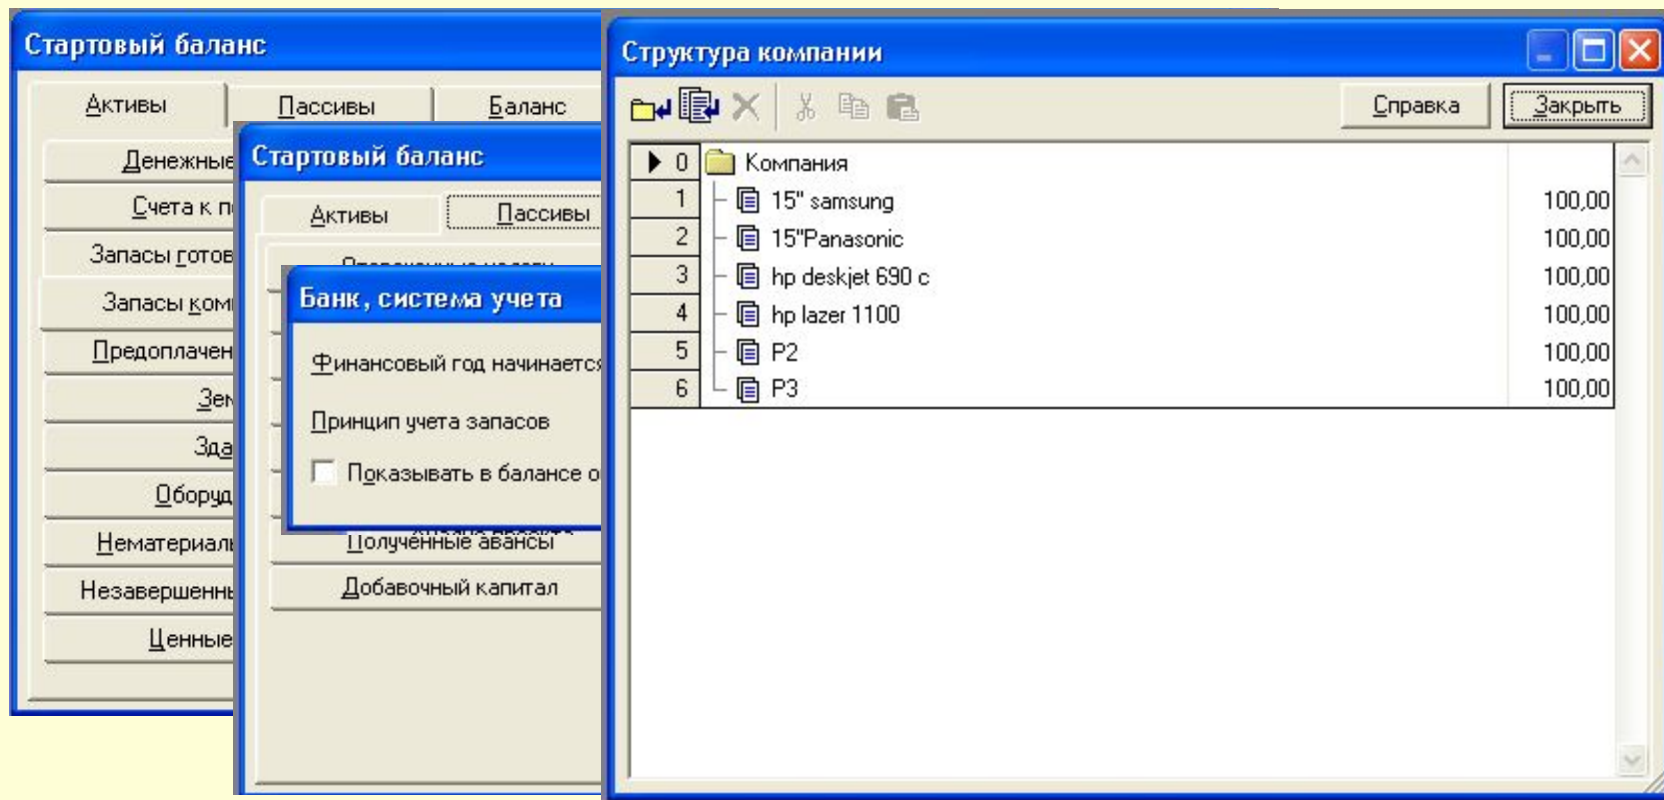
Стартовый баланс

Активы | Пассивы | Баланс

Денежные
Счета к п
Запасы готов
Запасы ком
Предоплачен
Зем
Зда
Оборуд
Нематериаль
Незавершенны
Ценные

Стартовый баланс

Активы | Пассивы

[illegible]
Полученные авансы
Добавочный капитал

Банк, система учета

Финансовый год начинается
Принцип учета запасов
Показывать в балансе о

Структура компании

Справка
Закрыть

| | | |
|---|---|---|
| 0 | Компания | |
| 1 | 15" samsung | 100,00 |
| 2 | 15"Panasonic | 100,00 |
| 3 | hp deskjet 690 c | 100,00 |
| 4 | hp lazer 1100 | 100,00 |
| 5 | P2 | 100,00 |
| 6 | P3 | 100,00 |